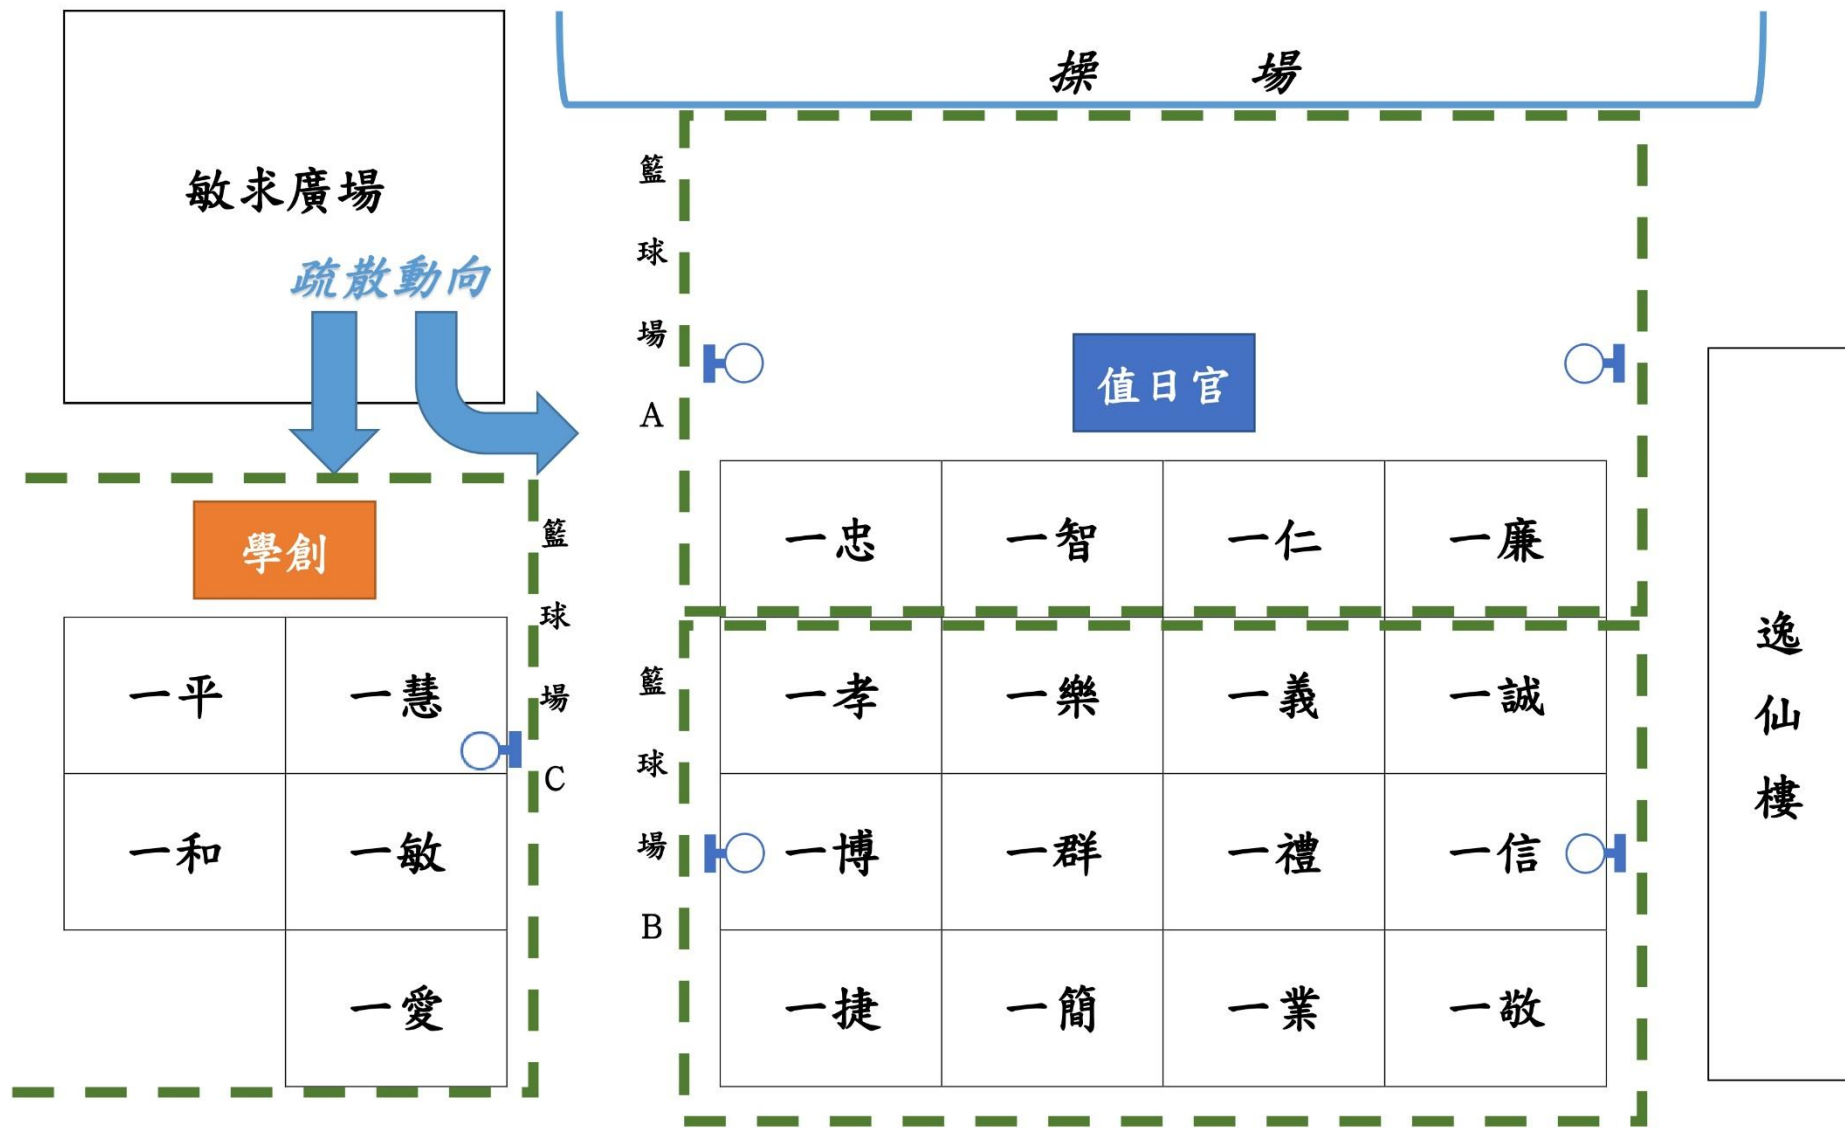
操 場

敏求廣場

疏散動向

籃球場A

值日官

| 一忠 | 一智 | 一仁 | 一廉 |
|---|---|---|---|

學創

籃球場C

| 一平 | 一慧 |
|---|---|
| 一和 | 一敏 |
| | 一愛 |

籃球場B

| 一孝 | 一樂 | 一義 | 一誠 |
|---|---|---|---|
| 一博 | 一群 | 一禮 | 一信 |
| 一捷 | 一簡 | 一業 | 一敬 |

逸仙樓